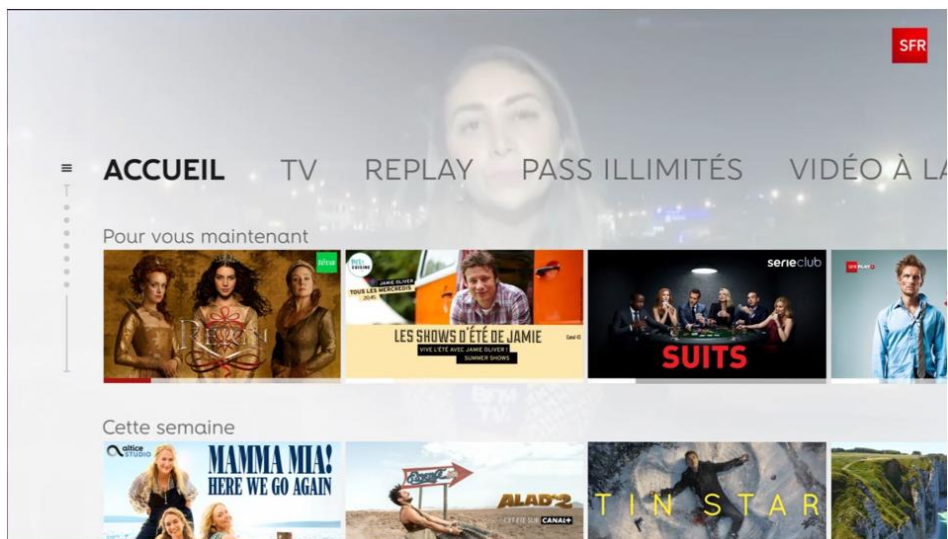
SFR

ACCUEIL TV REPLAY PASS ILLIMITÉS VIDÉO À LA

Pour vous maintenant

REIGN

TOUS LES MERCREDIS 20:45

JAMIE OLIVER

LES SHOWS D'ÉTÉ DE JAMIE

VIVE L'ÉTÉ AVEC JAMIE OLIVER

SUMMER SHOWS

serieclub

SUITS

Cette semaine

altice STUDIO

MAMMA MIA! HERE WE GO AGAIN

ALAD'2

OFFERT SUR CANAL+

TIN STAR